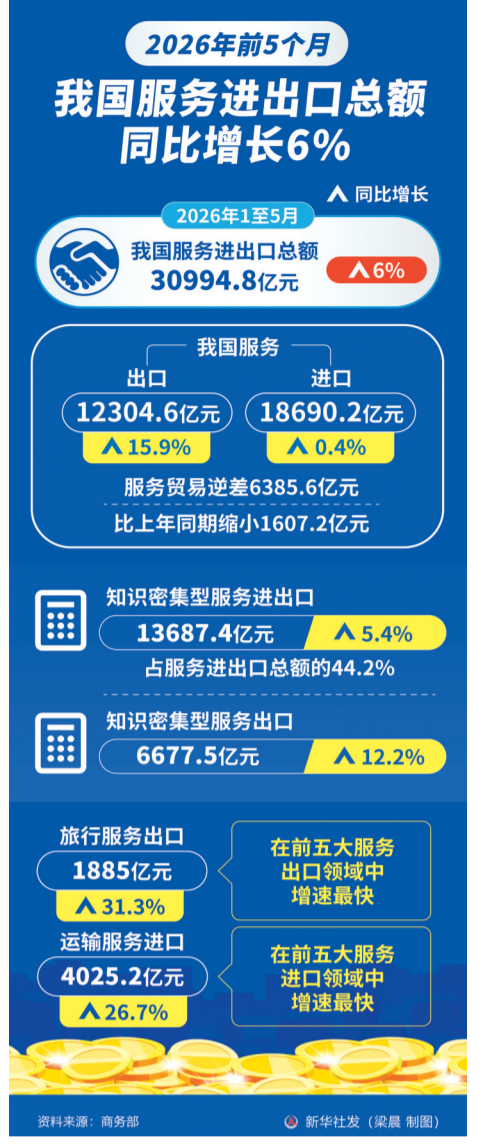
2026年前5个月

我国服务进出口总额同比增长6%

同比增长

2026年1至5月

我国服务进出口总额
30994.8亿元
6%

我国服务

出口
12304.6亿元
15.9%

进口
18690.2亿元
0.4%

服务贸易逆差6385.6亿元

比上年同期缩小1607.2亿元

知识密集型服务进出口
13687.4亿元
5.4%
占服务进出口总额的44.2%

知识密集型服务出口
6677.5亿元
12.2%

旅行服务出口
1885亿元
31.3%

在前五大服务出口领域中增速最快

运输服务进口
4025.2亿元
26.7%

在前五大服务进口领域中增速最快

资料来源：商务部

新华社发（梁晨 制图）